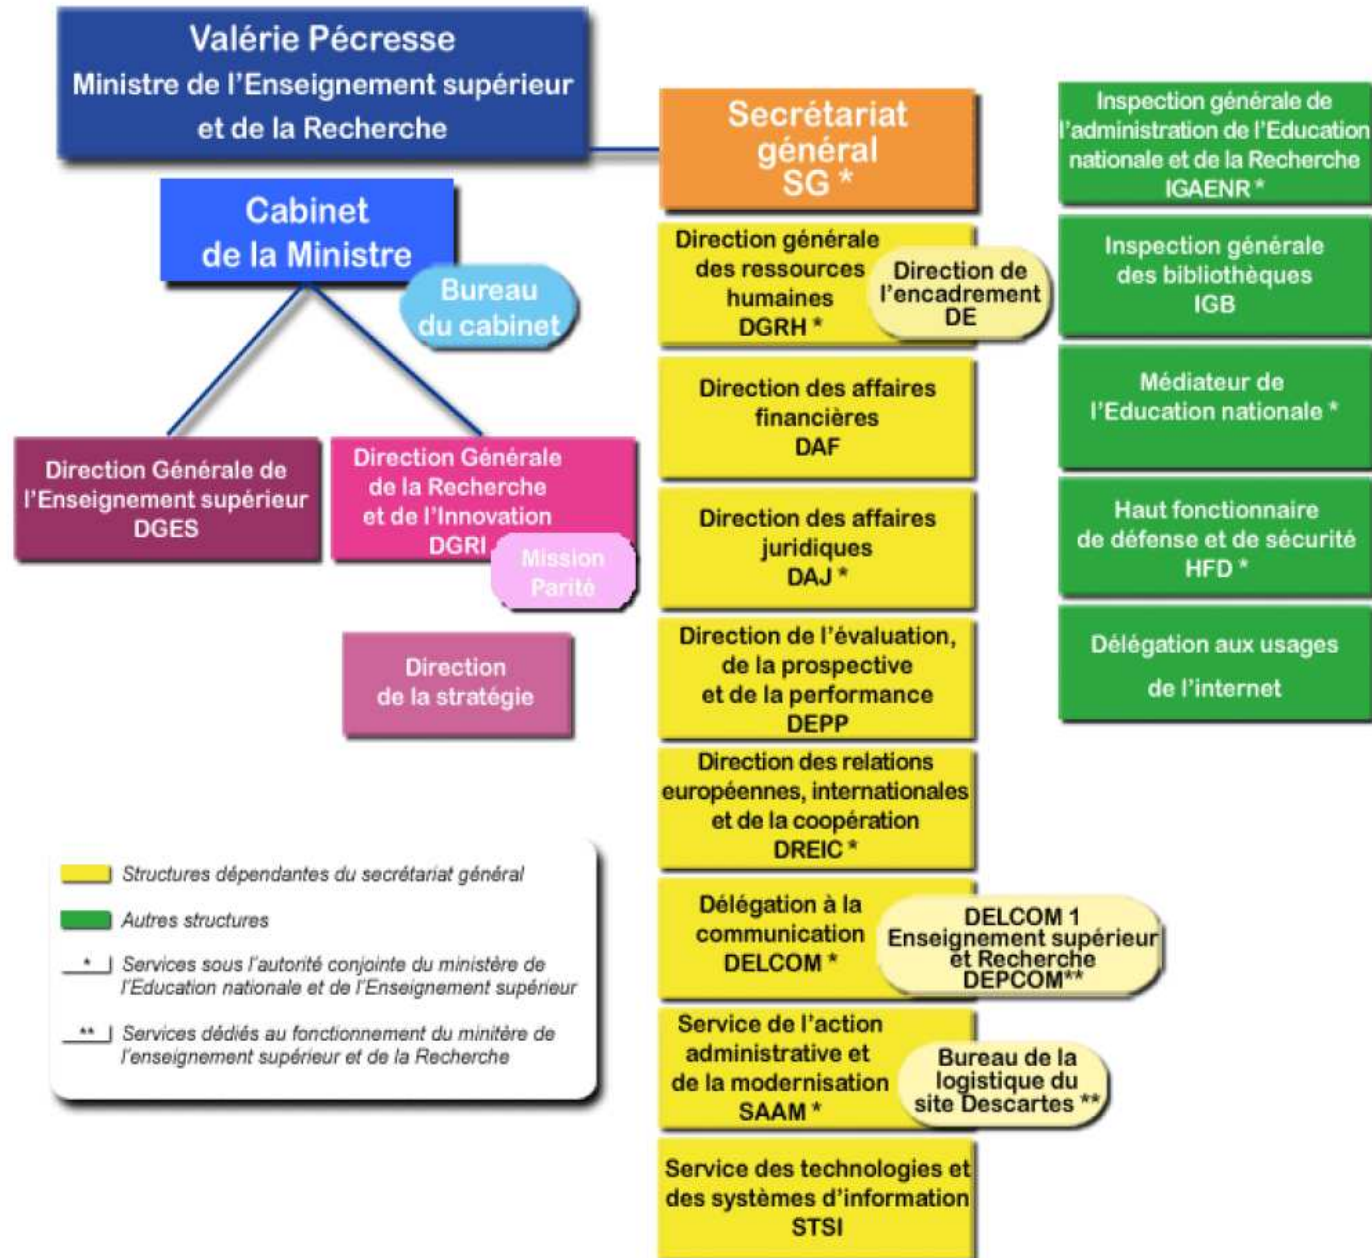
Valérie Pécresse
Ministre de l'Enseignement supérieur et de la Recherche

Cabinet de la Ministre

Bureau du cabinet

Direction Générale de l'Enseignement supérieur DGES

Direction Générale de la Recherche et de l'Innovation DGRI

Mission Parité

Direction de la stratégie

Secrétariat général SG *

Direction générale des ressources humaines DGRH *

Direction de l'encadrement DE

Direction des affaires financières DAF

Direction des affaires juridiques DAJ *

Direction de l'évaluation, de la prospective et de la performance DEPP

Direction des relations européennes, internationales et de la coopération DREIC *

Délégation à la communication DELCOM *

DELCOM 1 Enseignement supérieur et Recherche DEPCOM**

Service de l'action administrative et de la modernisation SAAM *

Bureau de la logistique du site Descartes **

Service des technologies et des systèmes d'information STSI

Inspection générale de l'administration de l'Education nationale et de la Recherche IGAENR *

Inspection générale des bibliothèques IGB

Médiateur de l'Education nationale *

Haut fonctionnaire de défense et de sécurité HFD *

Délégation aux usages de l'internet

Structures dépendantes du secrétariat général

Autres structures

* Services sous l'autorité conjointe du ministère de l'Education nationale et de l'Enseignement supérieur

** Services dédiés au fonctionnement du minitère de l'enseignement supérieur et de la Recherche